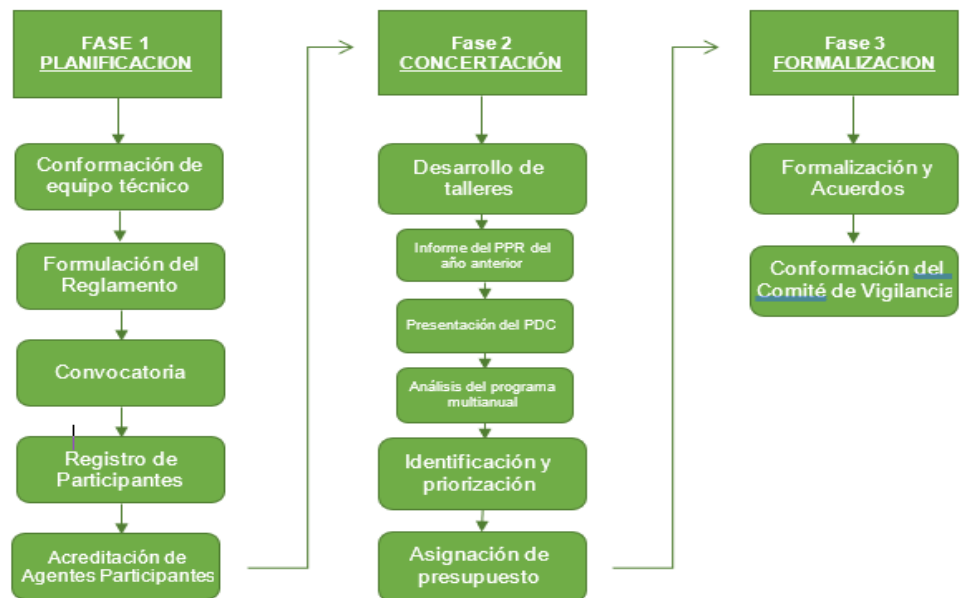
FASE 1
PLANIFICACION

Conformación de equipo técnico

Formulación del Reglamento

Convocatoria

Registro de Participantes

Acreditación de Agentes Participantes

Fase 2
CONCERTACIÓN

Desarrollo de talleres

Informe del PPR del año anterior

Presentación del PDC

Análisis del programa multianual

Identificación y priorización

Asignación de presupuesto

Fase 3
FORMALIZACION

Formalización y Acuerdos

Conformación del Comité de Vigilancia